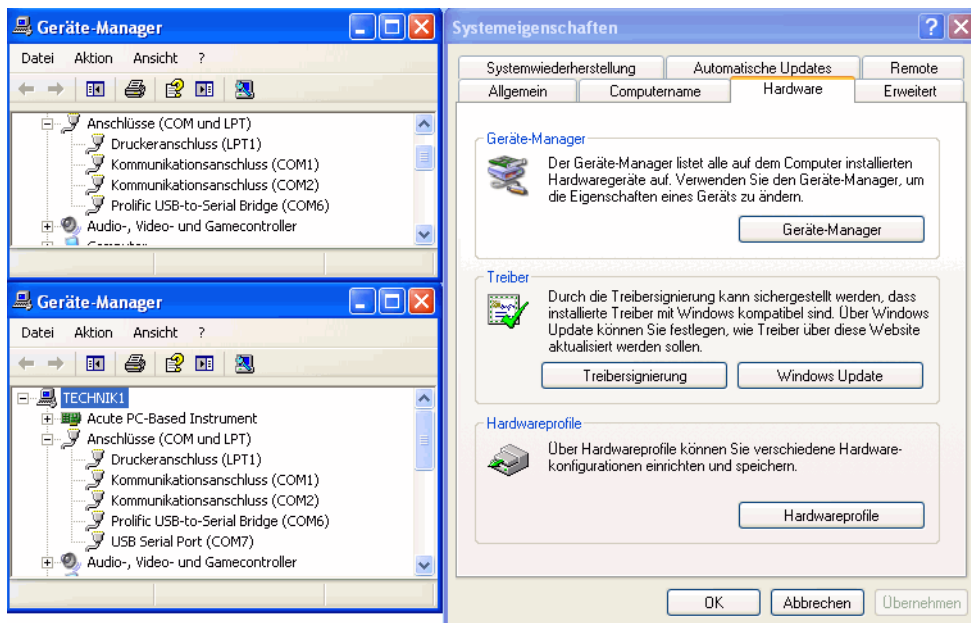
Geräte-Manager

Datei Aktion Ansicht ?

Anschlüsse (COM und LPT)
Druckeranschluss (LPT1)
Kommunikationsanschluss (COM1)
Kommunikationsanschluss (COM2)
Prolific USB-to-Serial Bridge (COM6)
Audio-, Video- und Gamecontroller
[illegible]

Geräte-Manager

Datei Aktion Ansicht ?

TECHNIK1
Acute PC-Based Instrument
Anschlüsse (COM und LPT)
Druckeranschluss (LPT1)
Kommunikationsanschluss (COM1)
Kommunikationsanschluss (COM2)
Prolific USB-to-Serial Bridge (COM6)
USB Serial Port (COM7)
Audio-, Video- und Gamecontroller

Systemeigenschaften

Systemwiederherstellung | Automatische Updates | Remote
Allgemein | Computername | Hardware | Erweitert

Geräte-Manager
Der Geräte-Manager listet alle auf dem Computer installierten Hardwaregeräte auf. Verwenden Sie den Geräte-Manager, um die Eigenschaften eines Geräts zu ändern.
Geräte-Manager

Treiber
Durch die Treibersignierung kann sichergestellt werden, dass installierte Treiber mit Windows kompatibel sind. Über Windows Update können Sie festlegen, wie Treiber über diese Website aktualisiert werden sollen.
Treibersignierung
Windows Update

Hardwareprofile
Über Hardwareprofile können Sie verschiedene Hardwarekonfigurationen einrichten und speichern.
Hardwareprofile

OK
Abbrechen
Übernehmen